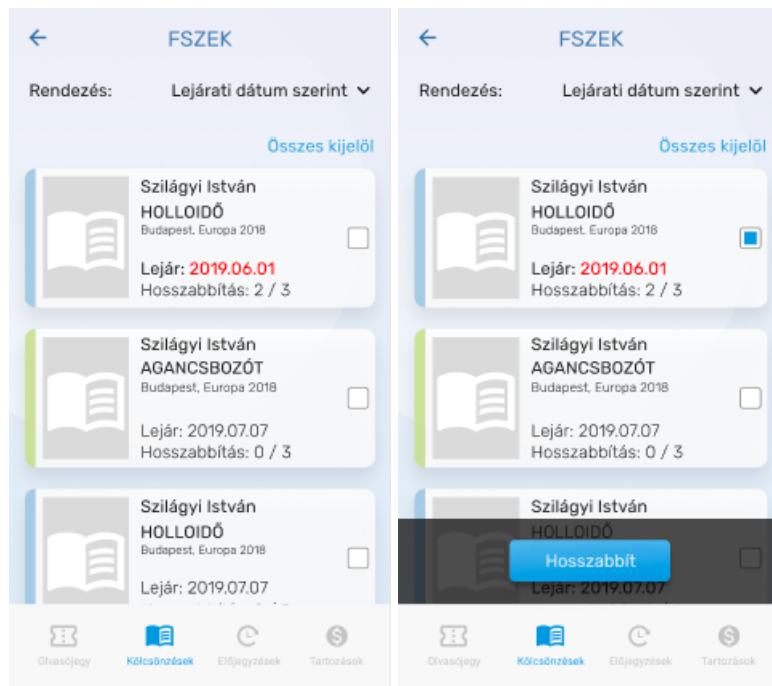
FSZEK

Rendezés: Lejárati dátum szerint

Összes kijelöl

Szilágyi István
HOLLOIDŐ
Budapest, Europa 2018
Lejár: 2019.06.01
Hosszabbítás: 2 / 3

Szilágyi István
AGANCSBOZÓT
Budapest, Europa 2018
Lejár: 2019.07.07
Hosszabbítás: 0 / 3

Szilágyi István
HOLLOIDŐ
Budapest, Europa 2018
Lejár: 2019.07.07
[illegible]

Olvasójegy Kölcsönzések Előjegyzések Tartozások

FSZEK

Rendezés: Lejárati dátum szerint

Összes kijelöl

Szilágyi István
HOLLOIDŐ
Budapest, Europa 2018
Lejár: 2019.06.01
Hosszabbítás: 2 / 3

Szilágyi István
AGANCSBOZÓT
Budapest, Europa 2018
Lejár: 2019.07.07
Hosszabbítás: 0 / 3

Szilágyi István
HOLLOIDŐ
Hosszabbít
2019.07.07

Olvasójegy Kölcsönzések Előjegyzések Tartozások